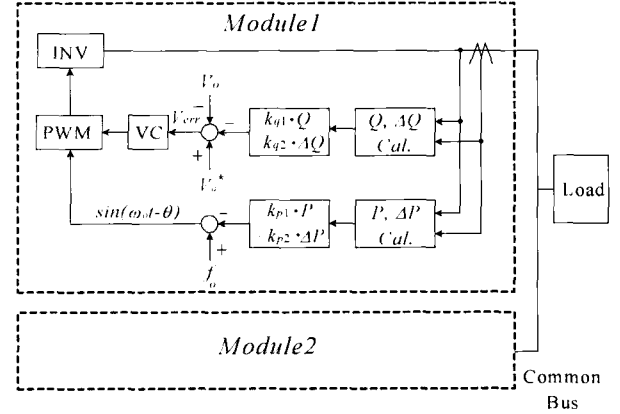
Module1

INV

$V_o$

$V_{err}$

PWM

VC

$-$

$-$

$+$

$V_o^*$

$k_{q1} \cdot Q$

$k_{q2} \cdot \Delta Q$

$Q, \Delta Q$

Cal.

$sin(\omega_o t-\theta)$

$-$

$+$

$f_o$

$k_{p1} \cdot P$

$k_{p2} \cdot \Delta P$

$P, \Delta P$

Cal.

Load

Module2

Common Bus